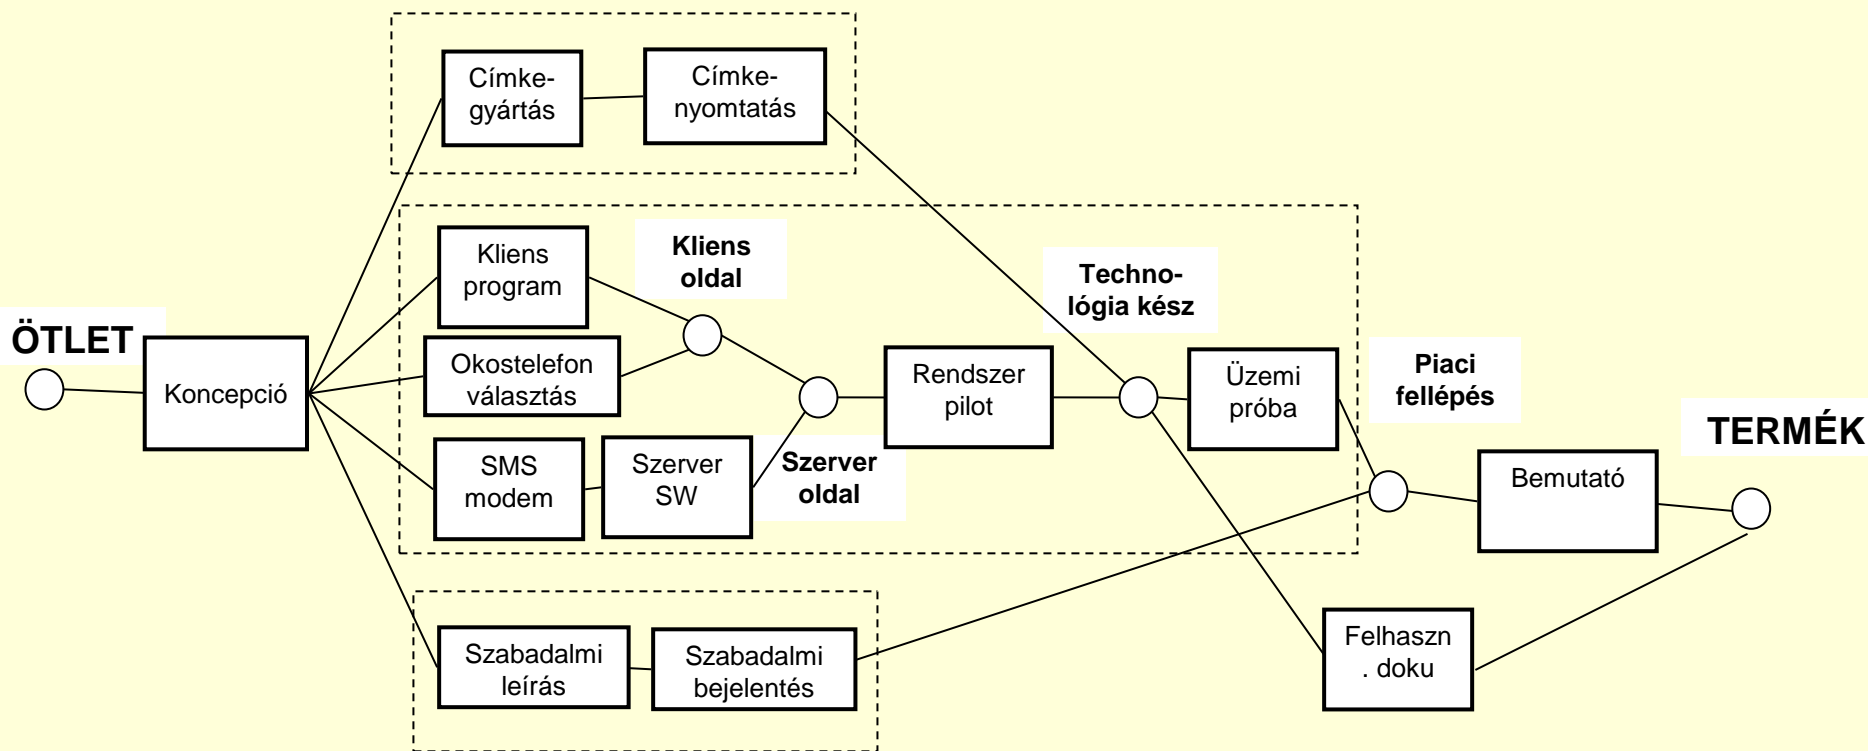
Címke-gyártás

Címke-nyomtatás

ÖTLET

Koncepció

Kliens program

Kliens oldal

Okostelefon választás

SMS modem

Szerver SW

Szerver oldal

Rendszer pilot

Techno-lógia kész

Üzemi próba

Piaci fellépés

TERMÉK

Bemutató

Szabadalmi leírás

Szabadalmi bejelentés

Felhaszn . doku